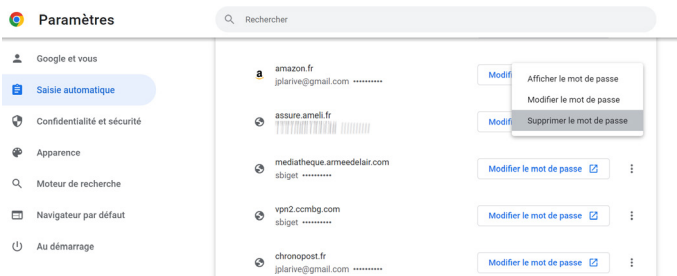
Paramètres

Rechercher

Google et vous
Saisie automatique
Confidentialité et sécurité
Apparence
Moteur de recherche
Navigateur par défaut
Au démarrage

amazon.fr
jplarive@gmail.com ••••••••••
Modif

Afficher le mot de passe
Modifier le mot de passe
Supprimer le mot de passe

assure.ameli.fr
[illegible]
Modif

mediatheque.armeedelair.com
sbiget ••••••••••
Modifier le mot de passe

vpn2.ccmbg.com
sbiget ••••••••••
Modifier le mot de passe

chronopost.fr
jplarive@gmail.com ••••••••••
Modifier le mot de passe